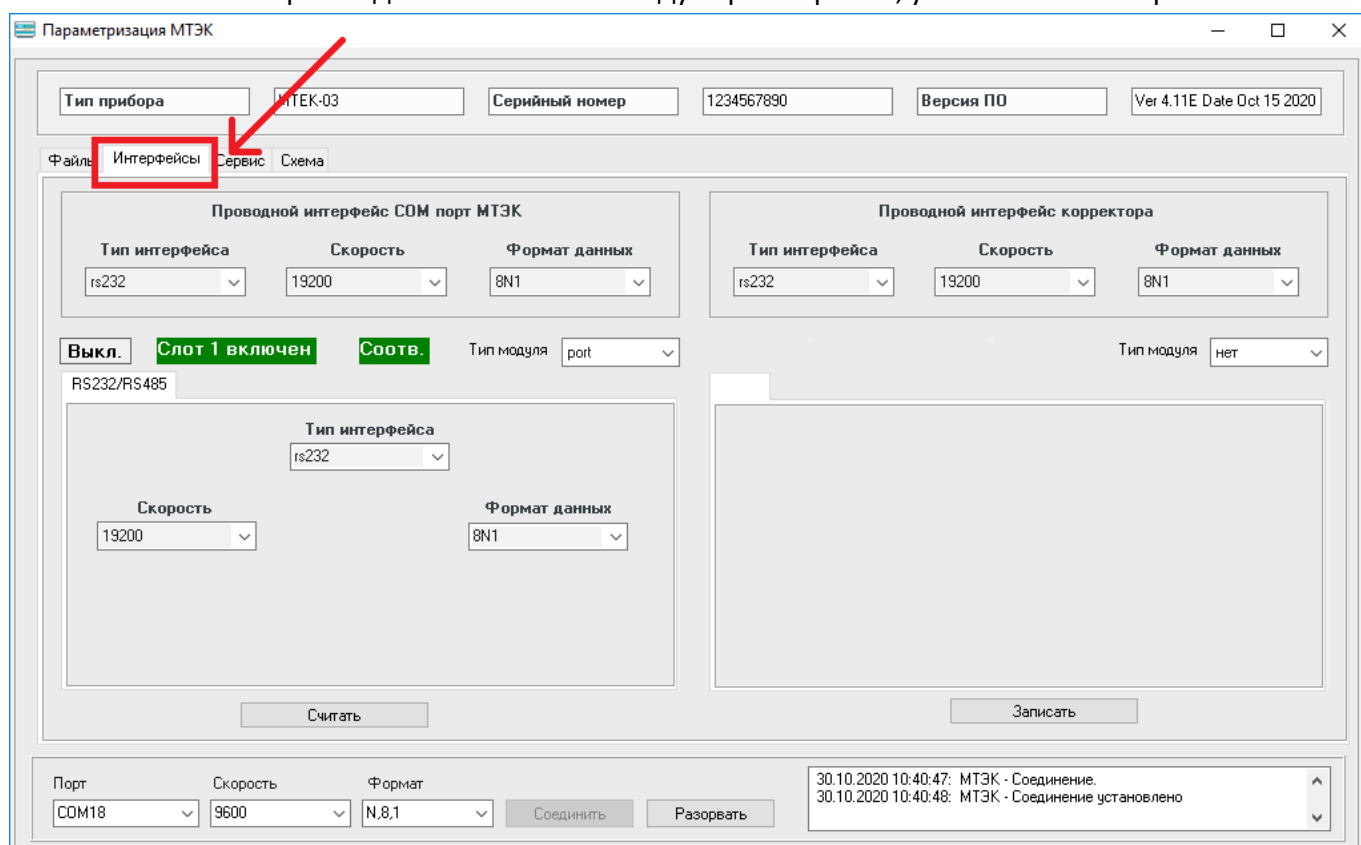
Параметризация МТЭК

Тип прибора
MTEK-03
Серийный номер
1234567890
Версия ПО
Ver 4.11E Date Oct 15 2020

Файлы
Интерфейсы
Сервис
Схема

Проводной интерфейс COM порт МТЭК
Тип интерфейса
rs232
Скорость
19200
Формат данных
8N1

Проводной интерфейс корректора
Тип интерфейса
rs232
Скорость
19200
Формат данных
8N1

Выкл.
Слот 1 включен
Соотв.
Тип модуля
port

Тип модуля
нет

RS232/RS485
Тип интерфейса
rs232
Скорость
19200
Формат данных
8N1

Считать
Записать

Порт
COM18
Скорость
9600
Формат
N,8,1
Соединить
Разорвать

30.10.2020 10:40:47: МТЭК - Соединение.
30.10.2020 10:40:48: МТЭК - Соединение установлено